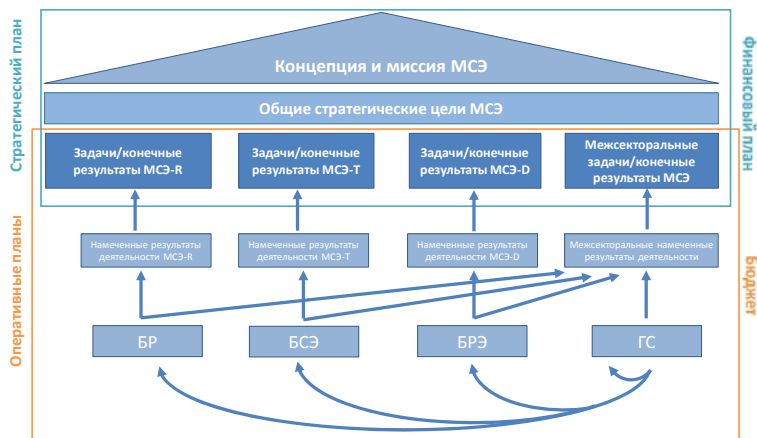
Стратегический план

Концепция и миссия МСЭ

Общие стратегические цели МСЭ

Финансовый план

Задачи/конечные результаты МСЭ-R

Задачи/конечные результаты МСЭ-T

Задачи/конечные результаты МСЭ-D

Межсекторальные задачи/конечные результаты МСЭ

Оперативные планы

Намеченные результаты деятельности МСЭ-R

Намеченные результаты деятельности МСЭ-T

Намеченные результаты деятельности МСЭ-D

Межсекторальные намеченные результаты деятельности

Бюджет

БР

БСЭ

БРЭ

ГС